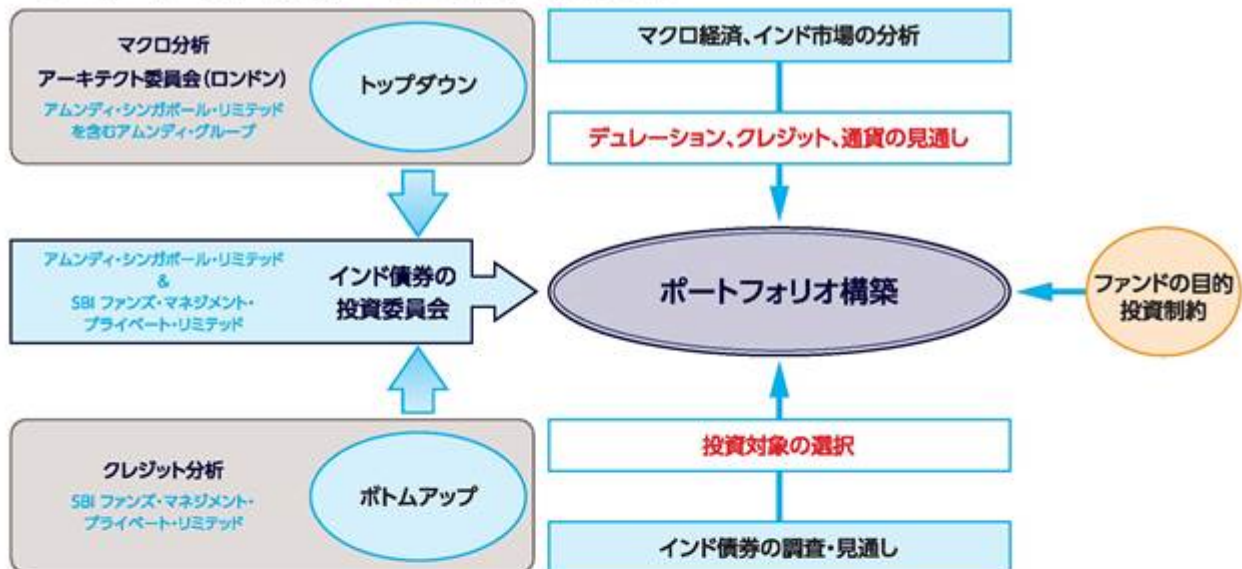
マクロ分析
アーキテクト委員会（ロンドン）
アムンディ・シンガポール・リミテッドを含むアムンディ・グループ

トップダウン

マクロ経済、インド市場の分析

デュレーション、クレジット、通貨の見通し

アムンディ・シンガポール・リミテッド
&
SBI ファンズ・マネジメント・プライベート・リミテッド

インド債券の投資委員会

ポートフォリオ構築

ファンドの目的
投資制約

投資対象の選択

クレジット分析
SBI ファンズ・マネジメント・プライベート・リミテッド

ボトムアップ

インド債券の調査・見通し